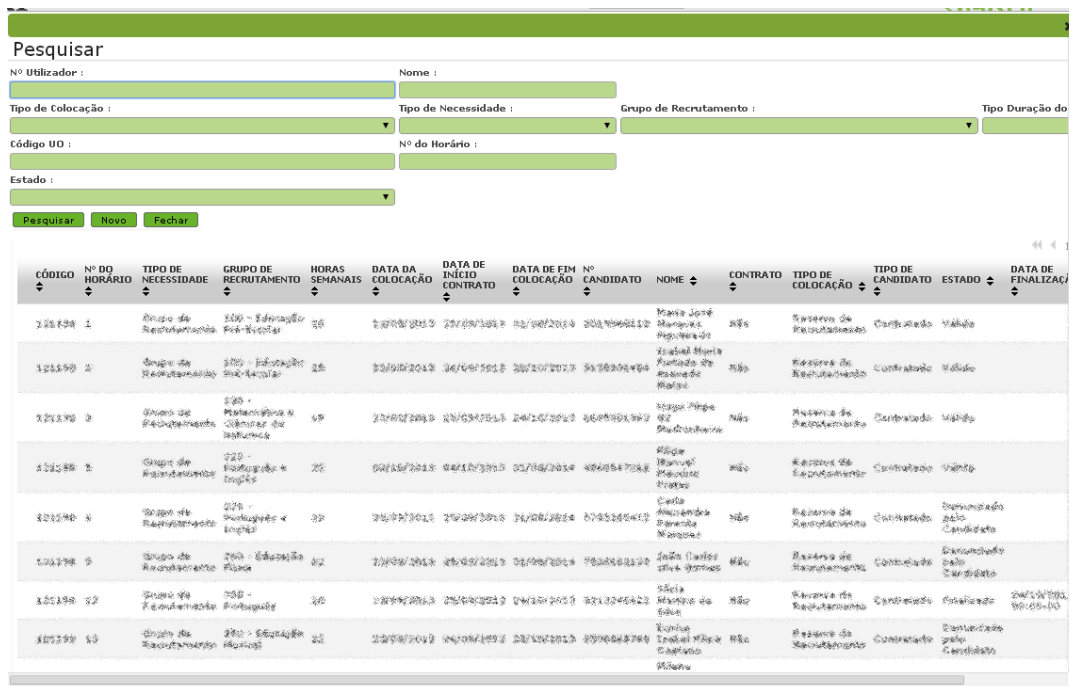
Pesquisar

Nº Utilizador :

Nome :

Tipo de Colocação :

Tipo de Necessidade :

Grupo de Recrutamento :

Tipo Duração do

Código UO :

Nº do Horário :

Estado :

Pesquisar Novo Fechar

| CÓDIGO | Nº DO HORÁRIO | TIPO DE NECESSIDADE | GRUPO DE RECRUTAMENTO | HORAS SEMANAIS | DATA DA COLOCAÇÃO | DATA DE INÍCIO CONTRATO | DATA DE FIM COLOCAÇÃO | Nº CANDIDATO | NOME | CONTRATO | TIPO DE COLOCAÇÃO | TIPO DE CANDIDATO | ESTADO | DATA DE FINALIZAÇ |
|---|---|---|---|---|---|---|---|---|---|---|---|---|---|---|
| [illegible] | 1 | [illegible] | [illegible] | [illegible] | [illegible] | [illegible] | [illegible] | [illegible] | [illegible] | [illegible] | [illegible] | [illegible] | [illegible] | |
| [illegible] | 2 | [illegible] | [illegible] | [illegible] | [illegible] | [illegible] | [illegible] | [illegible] | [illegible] | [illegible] | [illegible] | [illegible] | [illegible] | |
| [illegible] | 3 | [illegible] | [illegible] | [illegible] | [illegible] | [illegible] | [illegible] | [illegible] | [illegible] | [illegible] | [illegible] | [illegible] | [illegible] | |
| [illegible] | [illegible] | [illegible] | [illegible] | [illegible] | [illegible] | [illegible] | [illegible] | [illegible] | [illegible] | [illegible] | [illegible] | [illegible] | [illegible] | |
| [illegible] | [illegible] | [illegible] | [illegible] | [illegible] | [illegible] | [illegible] | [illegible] | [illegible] | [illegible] | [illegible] | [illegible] | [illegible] | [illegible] | |
| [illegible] | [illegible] | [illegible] | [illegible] | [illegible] | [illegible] | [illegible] | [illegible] | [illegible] | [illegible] | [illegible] | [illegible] | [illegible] | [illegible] | |
| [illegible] | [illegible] | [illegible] | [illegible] | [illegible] | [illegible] | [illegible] | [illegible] | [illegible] | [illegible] | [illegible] | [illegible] | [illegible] | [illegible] | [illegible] |
| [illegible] | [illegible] | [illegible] | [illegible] | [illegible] | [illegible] | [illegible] | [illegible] | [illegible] | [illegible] | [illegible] | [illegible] | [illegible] | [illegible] | |